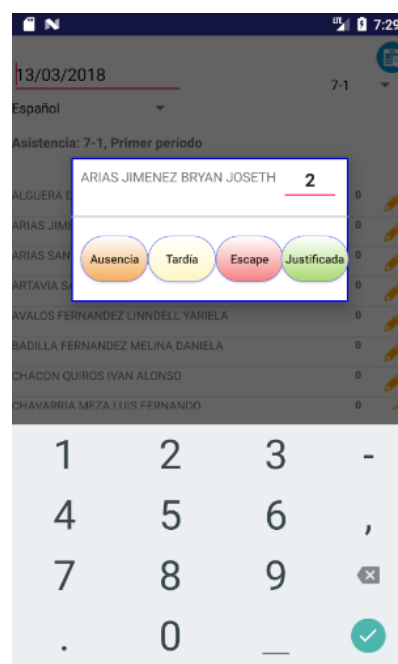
LTE 7:29

13/03/2018

7-1

Español

Asistencia: 7-1, Primer período

ARIAS JIMENEZ BRYAN JOSETH 2

Ausencia Tardia Escape Justificada

ALGUERA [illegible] 0
ARIAS JIM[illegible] 0
ARIAS SAN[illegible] 0
ARTAVIA S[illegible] 0
AVALOS FERNANDEZ LINNDELL YARIELA 0
BADILLA FERNANDEZ MELINA DANIELA 0
CHACON QUIROS IVAN ALONSO 0
CHAVARRIA MEZA LUIS FERNANDO 0

1 2 3 -
4 5 6 ,
7 8 9
. 0 _